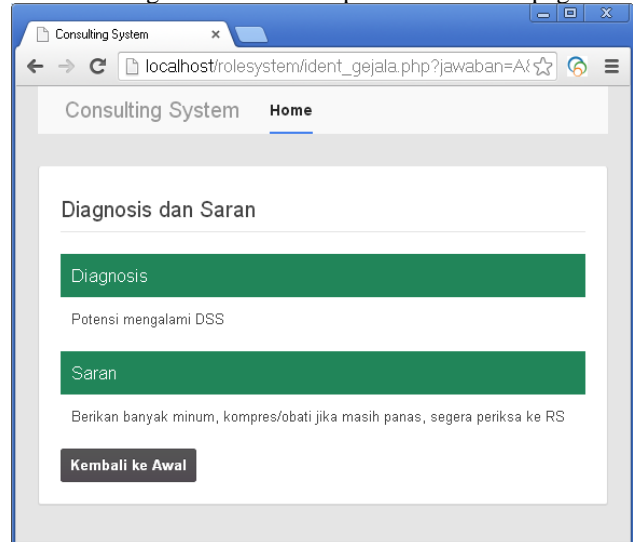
Consulting System ×

localhost/rolesystem/ident_gejala.php?jawaban=A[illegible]

Consulting System Home

Diagnosis dan Saran

Diagnosis

Potensi mengalami DSS

Saran

Berikan banyak minum, kompres/obati jika masih panas, segera periksa ke RS

Kembali ke Awal